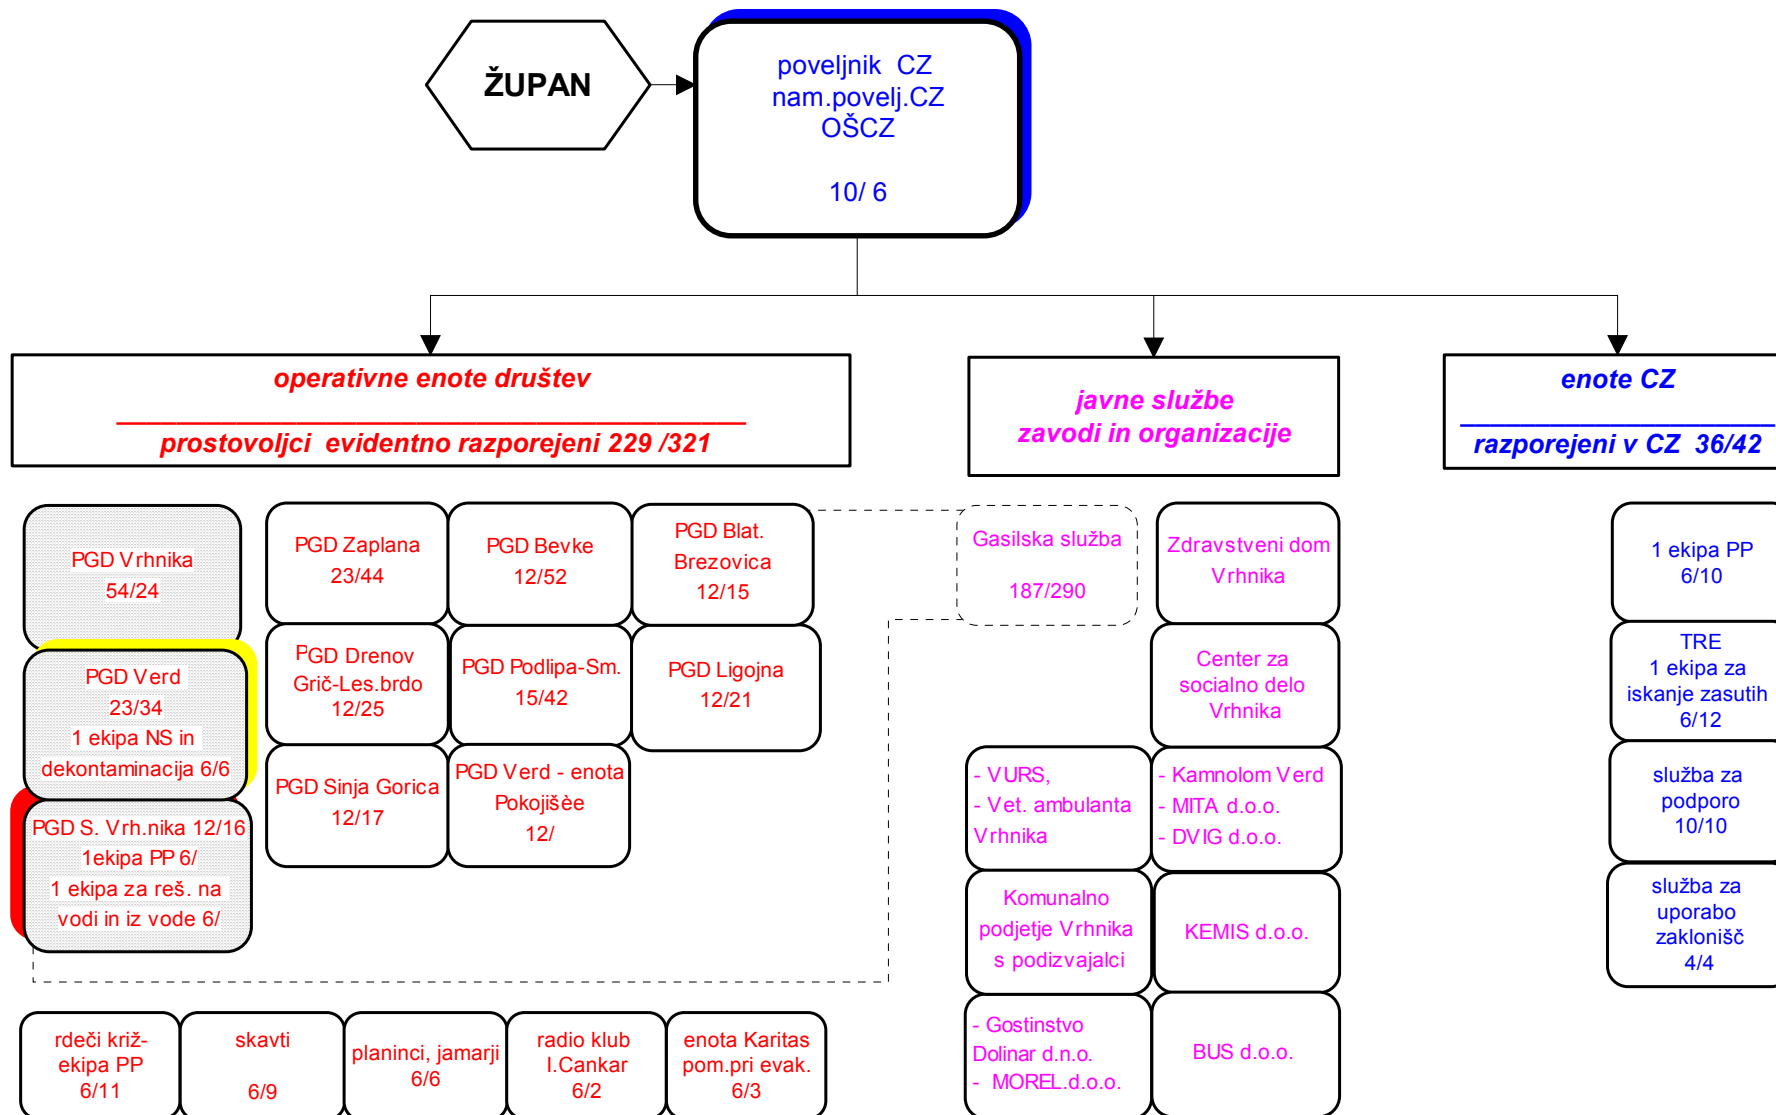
ŽUPAN

poveljnik CZ
nam.povelj.CZ
OŠCZ

10/ 6

operativne enote društev

prostovoljci evidentno razporejeni 229 /321

javne službe
zavodi in organizacije

enote CZ

razporejeni v CZ 36/42

PGD Vrhnika
54/24

PGD Zaplana
23/44

PGD Bevke
12/52

PGD Blat. Brezovica
12/15

Gasilska služba

187/290

Zdravstveni dom Vrhnika

1 ekipa PP
6/10

PGD Verd
23/34
1 ekipa NS in dekontaminacija 6/6

PGD Drenov Grič-Les.brdo
12/25

PGD Podlipa-Sm.
15/42

PGD Ligojna
12/21

Center za socialno delo Vrhnika

TRE
1 ekipa za iskanje zasutih
6/12

PGD S. Vrh.nika 12/16
1ekipa PP 6/
1 ekipa za reš. na vodi in iz vode 6/

PGD Sinja Gorica
12/17

PGD Verd - enota Pokojišèe
12/

- VURS,
- Vet. ambulanta Vrhnika

- Kamnolom Verd
- MITA d.o.o.
- DVIG d.o.o.

služba za podporo
10/10

Komunalno podjetje Vrhnika s podizvajalci

KEMIS d.o.o.

služba za uporabo zaklonišč
4/4

rdeči križ-ekipa PP
6/11

skavti

6/9

planinci, jamarji
6/6

radio klub I.Cankar
6/2

enota Karitas pom.pri evak.
6/3

- Gostinstvo Dolinar d.n.o.
- MOREL.d.o.o.

BUS d.o.o.